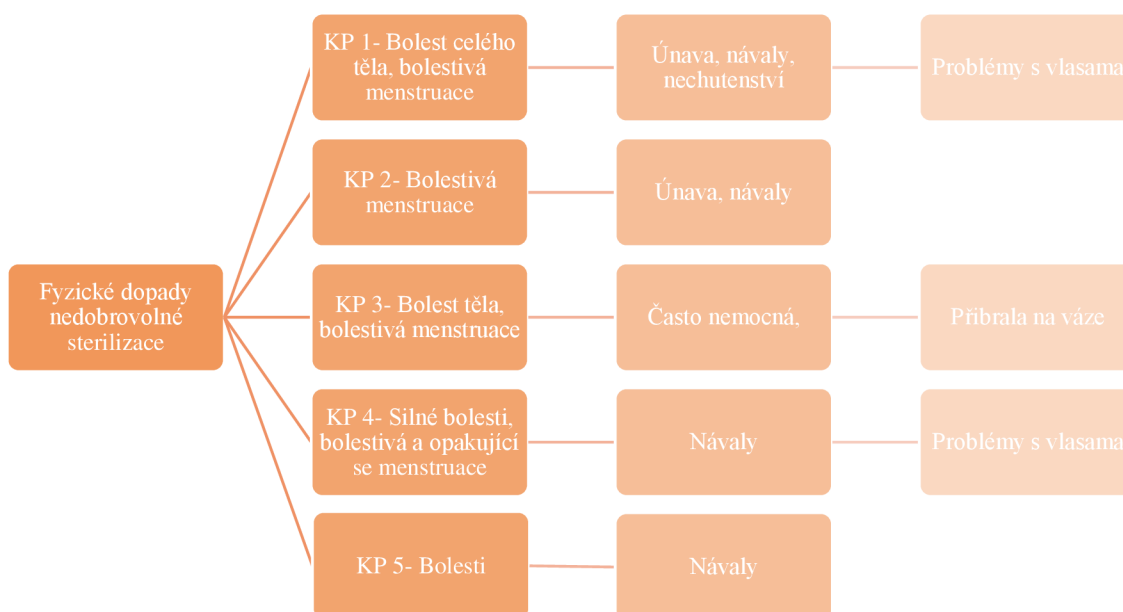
Fyzické dopady nedobrovolné sterilizace

KP 1- Bolest celého těla, bolestivá menstruace

Únava, návaly, nechutenství

Problémy s vlasama

KP 2- Bolestivá menstruace

Únava, návaly

KP 3- Bolest těla, bolestivá menstruace

Často nemocná,

Přibrala na váze

KP 4- Silné bolesti, bolestivá a opakující se menstruace

Návaly

Problémy s vlasama

KP 5- Bolesti

Návaly